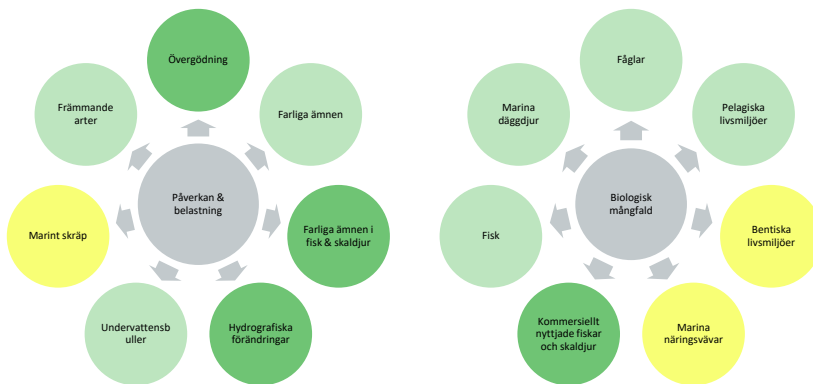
Övergödning

Främmande arter

Farliga ämnen

Påverkan & belastning

Marint skräp

Farliga ämnen i fisk & skaldjur

Undervattensbuller

Hydrografiska förändringar

Fåglar

Marina däggdjur

Pelagiska livsmiljöer

Biologisk mångfald

Fisk

Bentiska livsmiljöer

Kommersiellt nyttjade fiskar och skaldjur

Marina näringsvävar